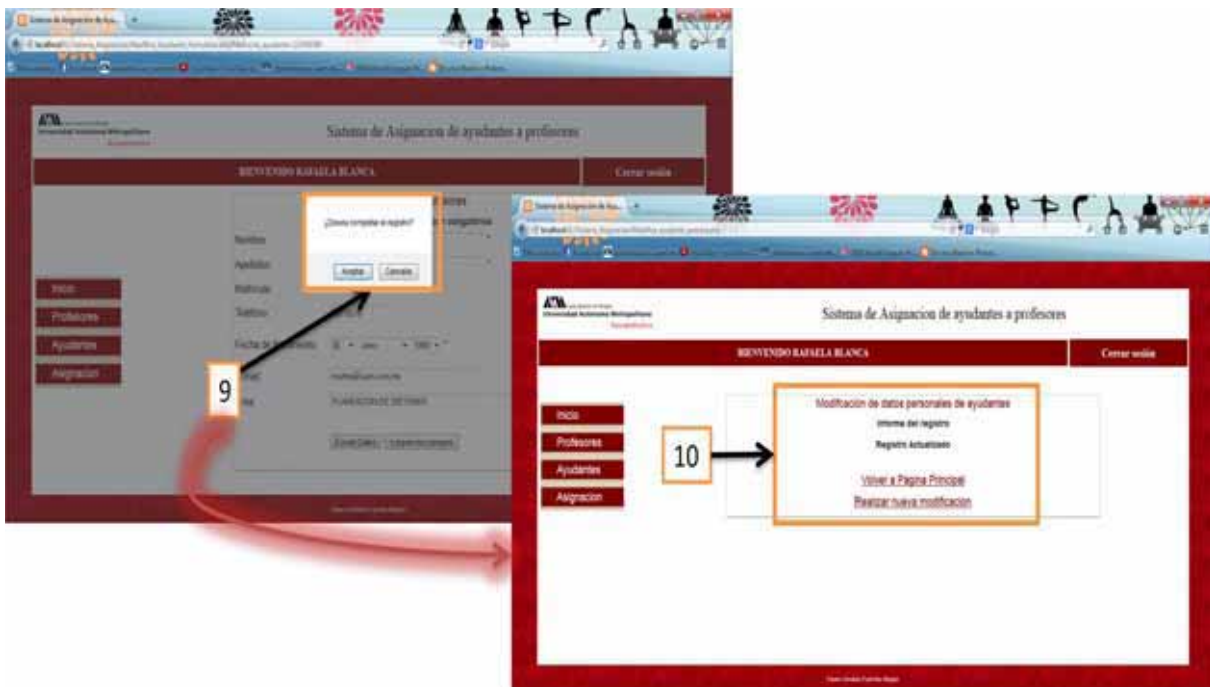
Sistema de Asignacion de Ayu...

Universidad Autónoma Metropolitana

Sistema de Asignacion de ayudantes a profesores

BIENVENIDO RAFAELA BLANCA

Cerrar sesión

¿Desea completar el registro?

Aceptar Cancelar

Nombre

Apellidos

Matricula

Telefono

Fecha de Nacimiento

Inicio

Profesores

Ayudantes

Asignacion

9

Sistema de Asignacion de Ayu...

Universidad Autónoma Metropolitana

Sistema de Asignacion de ayudantes a profesores

BIENVENIDO RAFAELA BLANCA

Cerrar sesión

Inicio

Profesores

Ayudantes

Asignacion

10

Modificación de datos personales de ayudantes

Informe del registro

Registro Actualizado

Volver a Pagina Principal

Realizar nueva modificacion